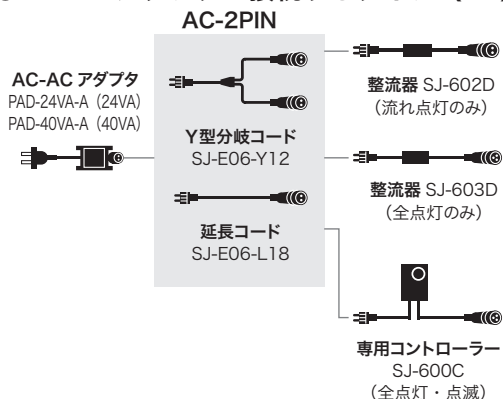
AC-2PIN

AC-AC アダプタ
PAD-24VA-A（24VA）
PAD-40VA-A（40VA）

Y型分岐コード
SJ-E06-Y12

延長コード
SJ-E06-L18

整流器 SJ-602D
（流れ点灯のみ）

整流器 SJ-603D
（全点灯のみ）

専用コントローラー
SJ-600C
（全点灯・点滅）